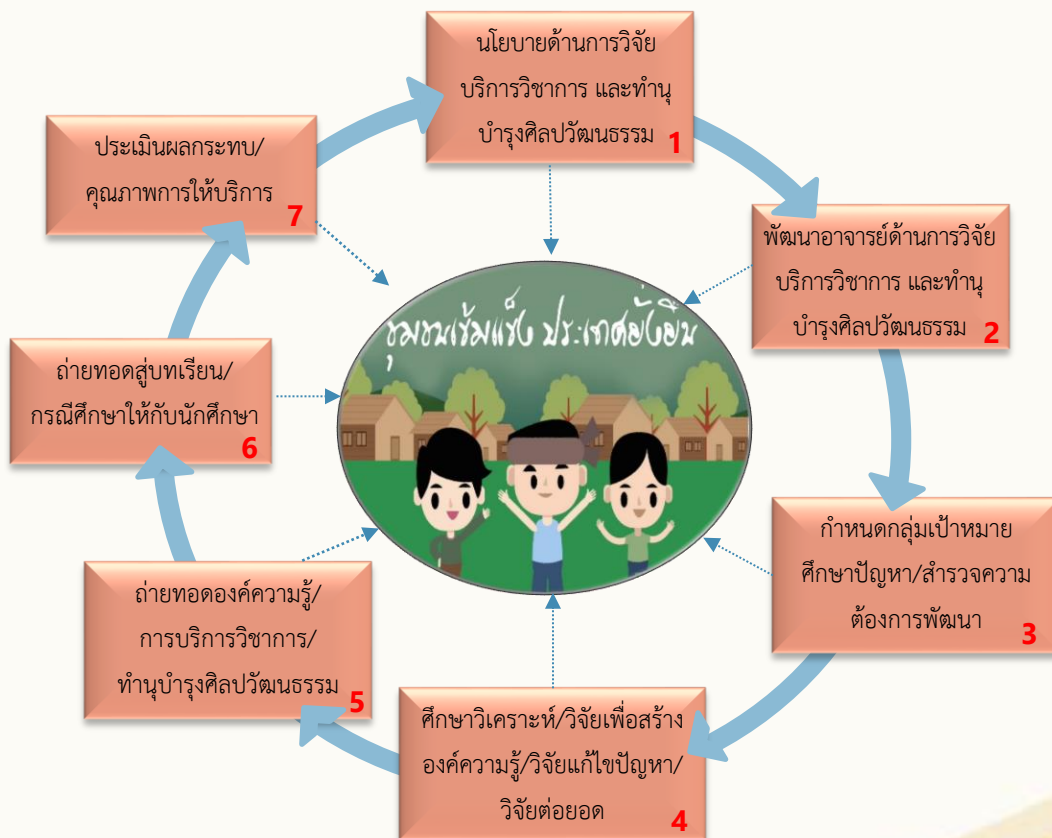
นโยบายด้านการวิจัย บริการวิชาการ และทำนุบำรุงศิลปวัฒนธรรม 1

พัฒนาอาจารย์ด้านการวิจัย บริการวิชาการ และทำนุบำรุงศิลปวัฒนธรรม 2

กำหนดกลุ่มเป้าหมาย ศึกษาปัญหา/สำรวจความต้องการพัฒนา 3

ศึกษาวิเคราะห์/วิจัยเพื่อสร้างองค์ความรู้/วิจัยแก้ไขปัญหา/วิจัยต่อยอด 4

ถ่ายทอดองค์ความรู้/การบริการวิชาการ/ทำนุบำรุงศิลปวัฒนธรรม 5

ถ่ายทอดสู่บทเรียน/กรณีศึกษาให้กับนักศึกษา 6

ประเมินผลกระทบ/คุณภาพการให้บริการ 7

ชุมชนเข้มแข็ง ประเทศยั่งยืน